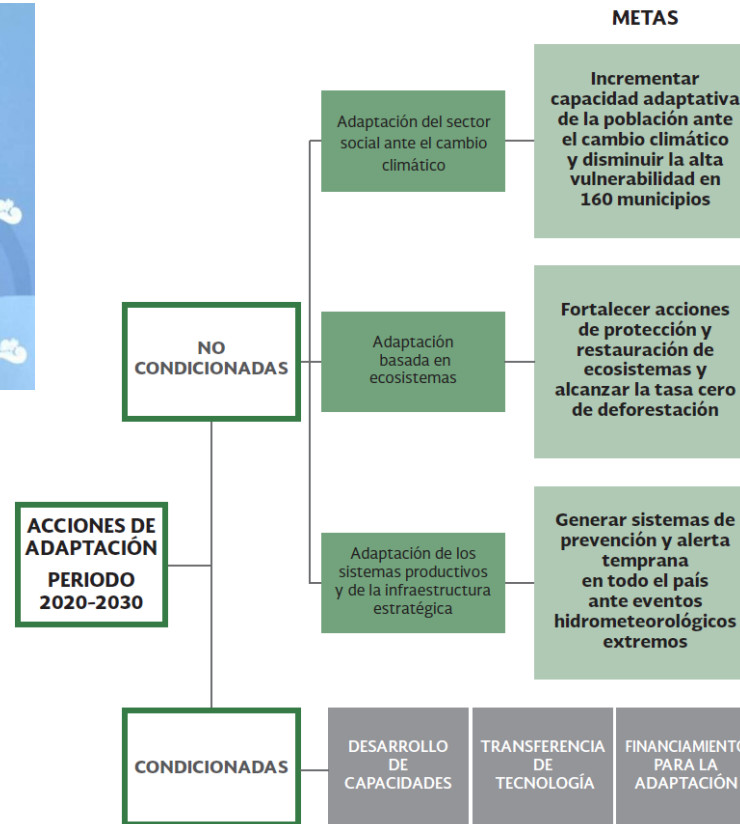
METAS

ACCIONES DE ADAPTACIÓN
PERIODO 2020-2030

NO CONDICIONADAS

Adaptación del sector social ante el cambio climático

Incrementar capacidad adaptativa de la población ante el cambio climático y disminuir la alta vulnerabilidad en 160 municipios

Adaptación basada en ecosistemas

Fortalecer acciones de protección y restauración de ecosistemas y alcanzar la tasa cero de deforestación

Adaptación de los sistemas productivos y de la infraestructura estratégica

Generar sistemas de prevención y alerta temprana en todo el país ante eventos hidrometeorológicos extremos

CONDICIONADAS

DESARROLLO DE CAPACIDADES

TRANSFERENCIA DE TECNOLOGÍA

FINANCIAMIENT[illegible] PARA LA ADAPTACIÓN